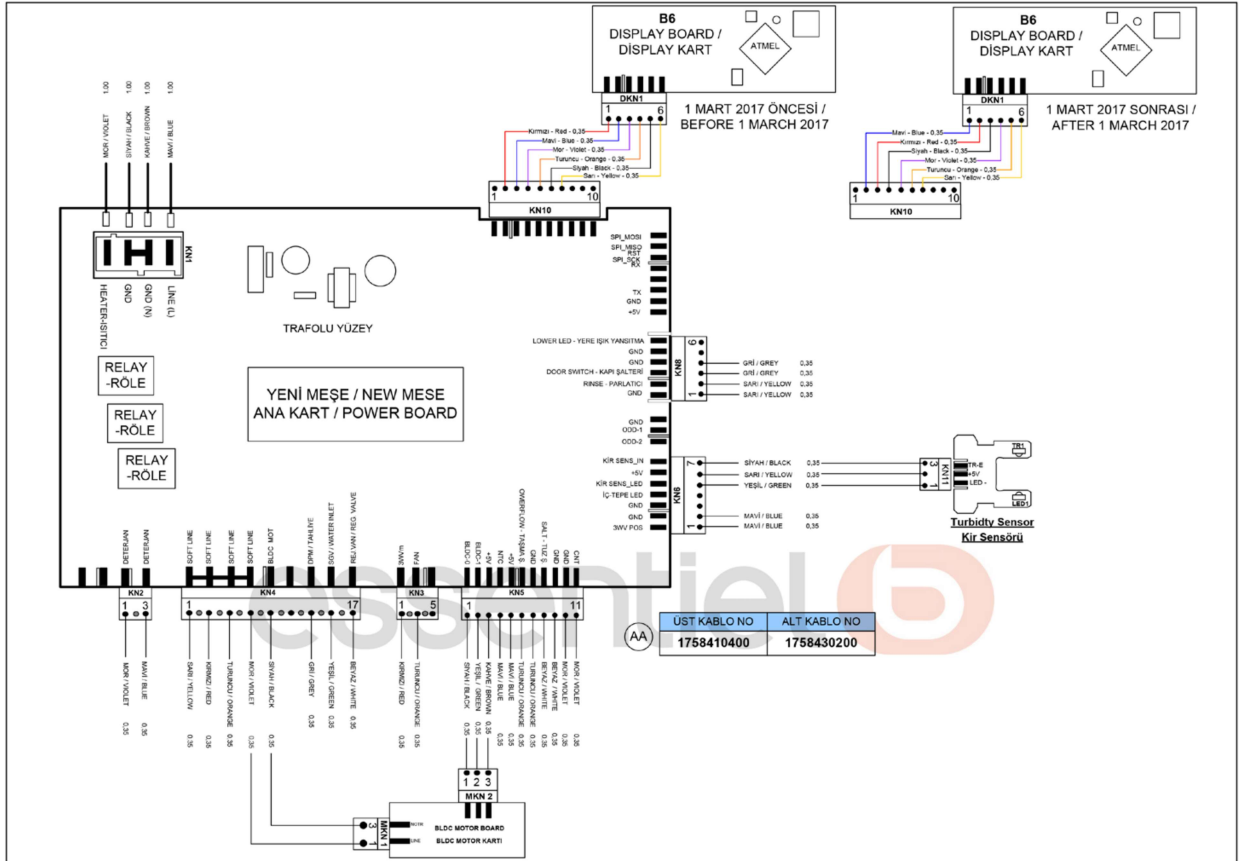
B6
DISPLAY BOARD /
DİSPLAY KART

ATMEL

DKN1
1 6

1 MART 2017 ÖNCESİ /
BEFORE 1 MARCH 2017

Kırmızı - Red - 0,35
Mavi - Blue - 0,35
Mor - Violet - 0,35
Turuncu - Orange - 0,35
Siyah - Black - 0,35
Sarı - Yellow - 0,35

1 10
KN10

B6
DISPLAY BOARD /
DİSPLAY KART

ATMEL

DKN1
1 6

1 MART 2017 SONRASI /
AFTER 1 MARCH 2017

Mavi - Blue - 0,35
Kırmızı - Red - 0,35
Siyah - Black - 0,35
Mor - Violet - 0,35
Turuncu - Orange - 0,35
Sarı - Yellow - 0,35

1 10
KN10

1.00 1.00 1.00 1.00
MOR / VIOLET
SİYAH / BLACK
KAHVE / BROWN
MAVİ / BLUE

KN1
HEATER-ISITICI
GND
GND (N)
LINE (L)

TRAFOLU YÜZEY

RELAY -RÖLE
RELAY -RÖLE
RELAY -RÖLE

YENİ MEŞE / NEW MESE
ANA KART / POWER BOARD

SPI_MOSI
SPI_MISO
RST
SPI_SCK
RX
TX
GND
+5V

LOWER LED - YERE IŞIK YANSITMA
GND
GND
DOOR SWITCH - KAPI ŞALTERİ
RINSE - PARLATICI
GND

KN8
6
1
GRİ / GREY 0,35
GRİ / GREY 0,35
SARI / YELLOW 0,35
SARI / YELLOW 0,35

GND
ODO-1
ODO-2

KİR SENS_IN
+5V
KİR SENS_LED
İÇ-TEPE LED
GND
GND
3WV POS

KN6
7
1
SİYAH / BLACK 0,35
SARI / YELLOW 0,35
YEŞİL / GREEN 0,35
MAVİ / BLUE 0,35
MAVİ / BLUE 0,35

KN11
3
1
TR-E
+5V
LED -
TR1
LED1

Turbidty Sensor
Kir Sensörü

DETERJAN
DETERJAN
KN2
1 3

SOFT LINE
SOFT LINE
SOFT LINE
SOFT LINE
BLDC MOT
DPM / TAHLİYE
SGV / WATER INLET
REJ.VAN / REG.VALVE
KN4
1 17

3WVm
FAN
KN3
1 5

BLDC-0
BLDC-1
+5V
NTC
+5V
OVERFLOW - TAŞMA Ş.
GND
SALT - TUZ Ş.
GND
GND
CNT
KN5
1 11

essentiel b

AA
| ÜST KABLO NO | ALT KABLO NO |
|---|---|
| 1758410400 | 1758430200 |

MOR / VIOLET 0,35
MAVİ / BLUE 0,35
SARI / YELLOW 0,35
KIRMIZI / RED 0,35
TURUNCU / ORANGE 0,35
MOR / VIOLET 0,35
SİYAH / BLACK 0,35
GRİ / GREY 0,35
YEŞİL / GREEN 0,35
BEYAZ / WHITE 0,35
KIRMIZI / RED 0,35
TURUNCU / ORANGE 0,35
SİYAH / BLACK 0,35
YEŞİL / GREEN 0,35
KAHVE / BROWN 0,35
MAVİ / BLUE 0,35
MAVİ / BLUE 0,35
TURUNCU / ORANGE 0,35
TURUNCU / ORANGE 0,35
BEYAZ / WHITE 0,35
BEYAZ / WHITE 0,35
MOR / VIOLET 0,35
MOR / VIOLET 0,35

1 2 3
MKN 2

MKN 1
3
1
NOTR
LINE
BLDC MOTOR BOARD
BLDC MOTOR KARTI